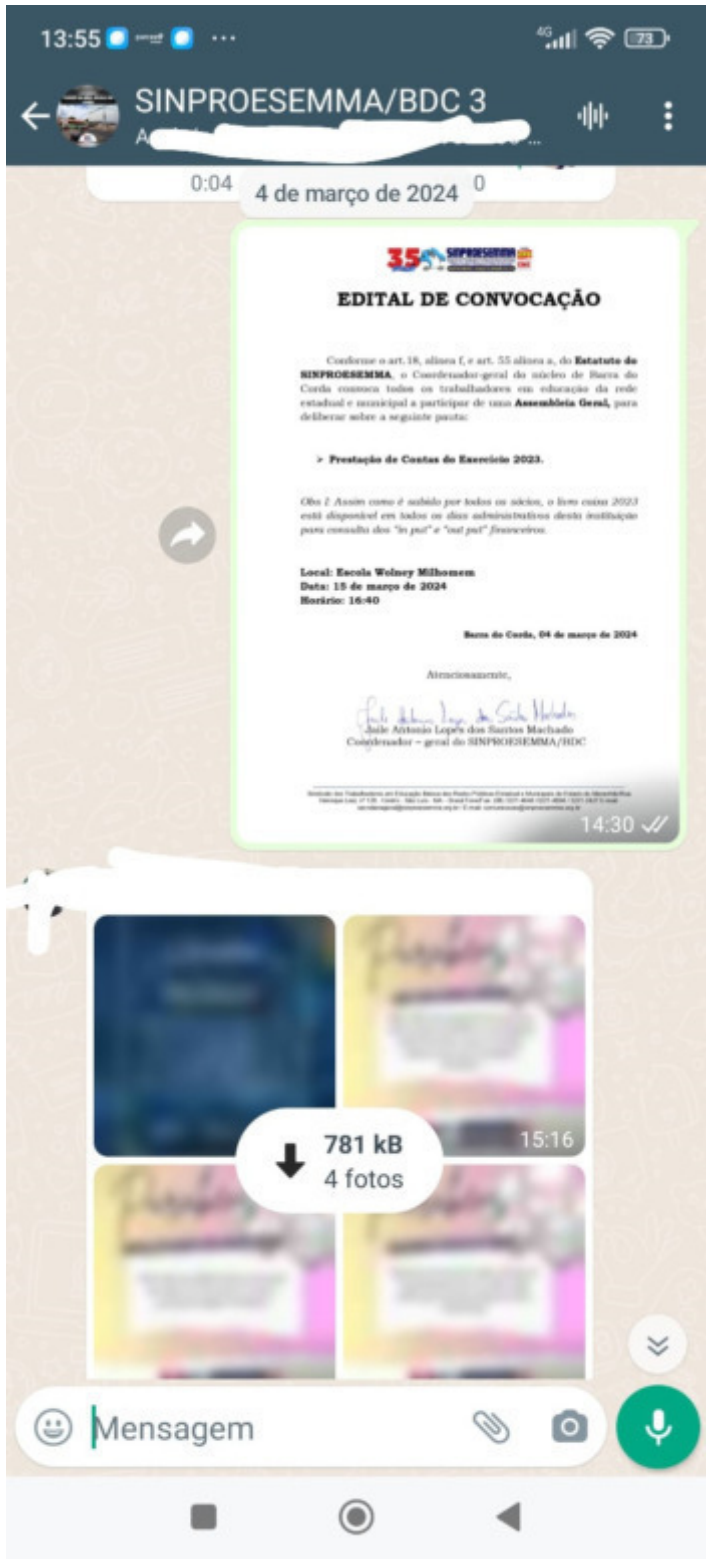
13:55 ···

4G 73

SINPROESEMMA/BDC 3

A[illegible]

0:04 4 de março de 2024 0

35 SINPROESEMMA

EDITAL DE CONVOCAÇÃO

Conforme o art. 18, alínea f, e art. 55 alínea a, do Estatuto do SINPROESEMMA, o Coordenador-geral do núcleo de Barra do Corda convoca todos os trabalhadores em educação da rede estadual e municipal a participar de uma Assembleia Geral, para deliberar sobre a seguinte pauta:

➤ Prestação de Contas do Exercício 2023.

Obs 1 Assim como é sabido por todos os sócios, o livro caixa 2023 está disponível em todos os dias administrativos desta instituição para consulta dos "in put" e "out put" financeiros.

Local: Escola Wolney Milhomem
Data: 15 de março de 2024
Horário: 16:40

Barra do Corda, 04 de março de 2024

Atenciosamente,

Jaile Antonio Lopes dos Santos Machado
Coordenador – geral do SINPROESEMMA/BDC

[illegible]

14:30

15:16

781 kB
4 fotos

Mensagem